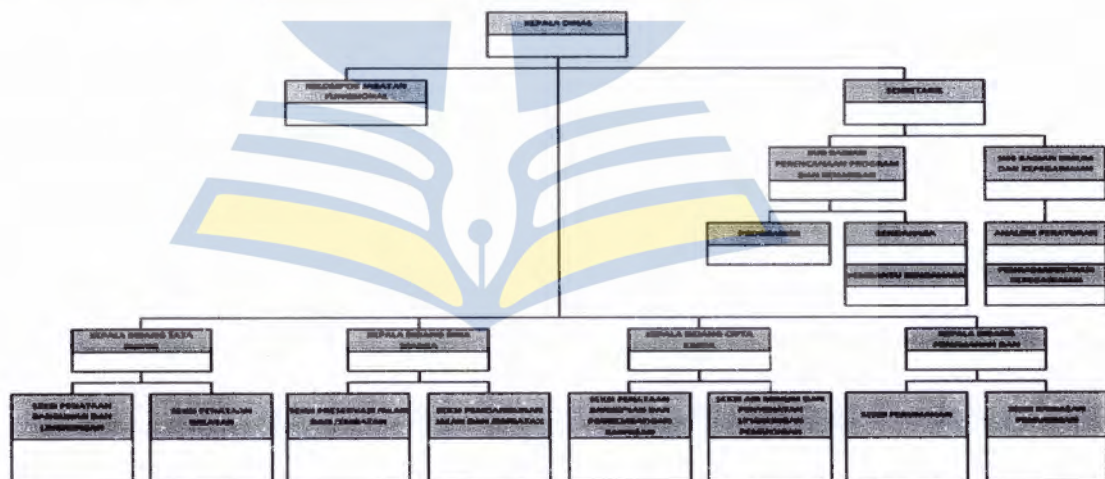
KEPALA DINAS

KELOMPOK JABATAN FUNGSIONAL

SEKRETARIS

SUB BAGIAN PERENCANAAN PROGRAM DAN KEUANGAN

SUB BAGIAN UMUM DAN KEPEGAWAIAN

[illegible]

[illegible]

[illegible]

ANALISIS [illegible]

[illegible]

KEPALA BIDANG TATA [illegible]

KEPALA BIDANG BINA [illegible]

KEPALA BIDANG CIPTA KARYA

KEPALA BIDANG PERUMAHAN DAN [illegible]

SEKSI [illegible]

SEKSI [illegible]

SEKSI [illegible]

SEKSI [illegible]

SEKSI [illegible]

SEKSI AIR MINUM DAN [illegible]

SEKSI PERUMAHAN

SEKSI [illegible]